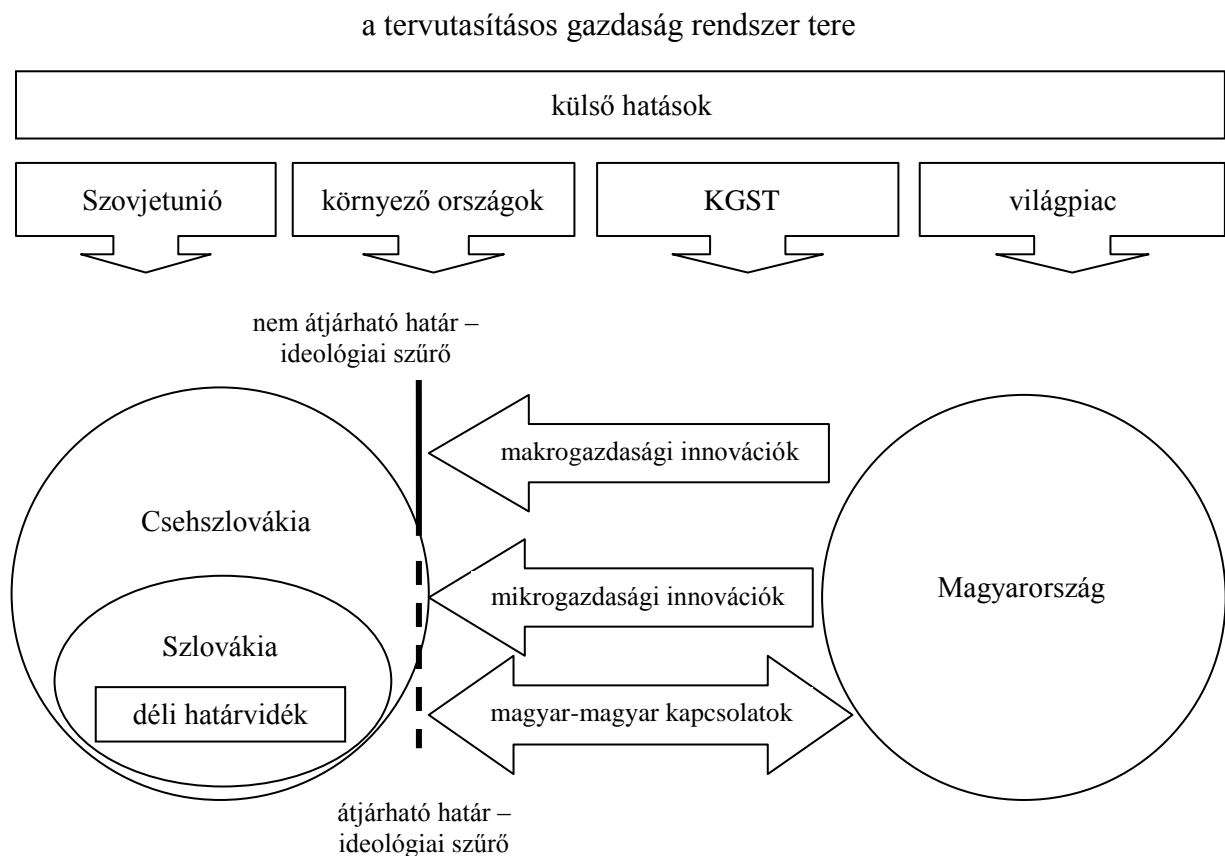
a tervutasításos gazdaság rendszer tere

külső hatások

Szovjetunió

környező országok

KGST

világpiac

nem átjárható határ – ideológiai szűrő

makrogazdasági innovációk

Csehszlovákia

mikrogazdasági innovációk

Magyarország

Szlovákia

déli határvidék

magyar-magyar kapcsolatok

átjárható határ – ideológiai szűrő